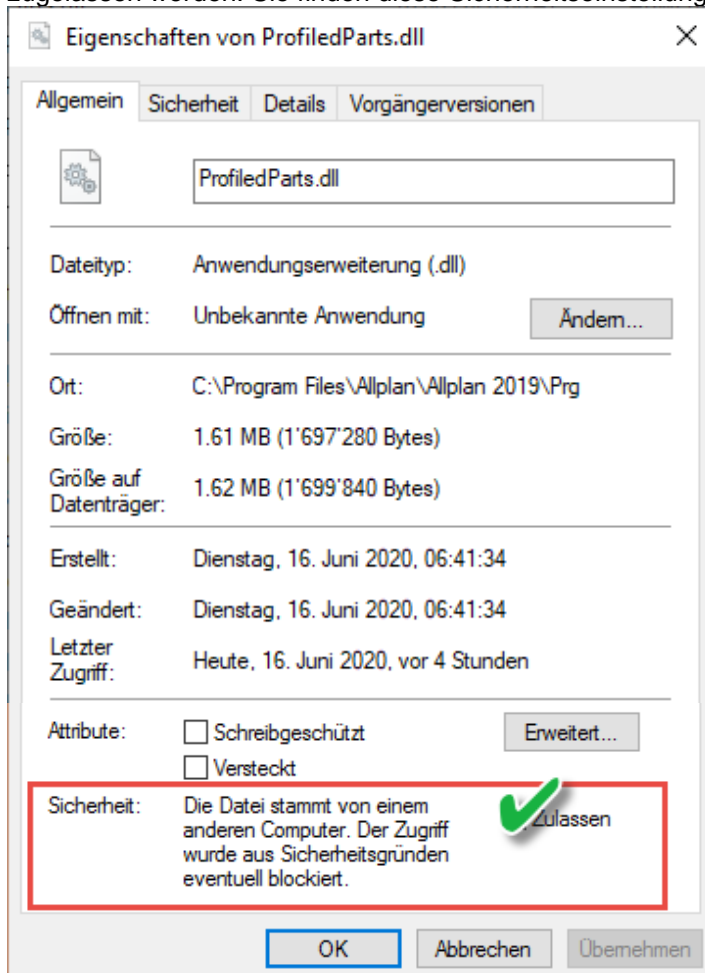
Eigenschaften von ProfiledParts.dll

Allgemein | Sicherheit | Details | Vorgängerversionen

ProfiledParts.dll

Dateityp: Anwendungserweiterung (.dll)

Öffnen mit: Unbekannte Anwendung

Ändern...

Ort: C:\Program Files\Allplan\Allplan 2019\Prg

Größe: 1.61 MB (1'697'280 Bytes)

Größe auf Datenträger: 1.62 MB (1'699'840 Bytes)

Erstellt: Dienstag, 16. Juni 2020, 06:41:34

Geändert: Dienstag, 16. Juni 2020, 06:41:34

Letzter Zugriff: Heute, 16. Juni 2020, vor 4 Stunden

Attribute: Schreibgeschützt

Versteckt

Erweitert...

Sicherheit: Die Datei stammt von einem anderen Computer. Der Zugriff wurde aus Sicherheitsgründen eventuell blockiert.

Zulassen

OK

Abbrechen

Übernehmen